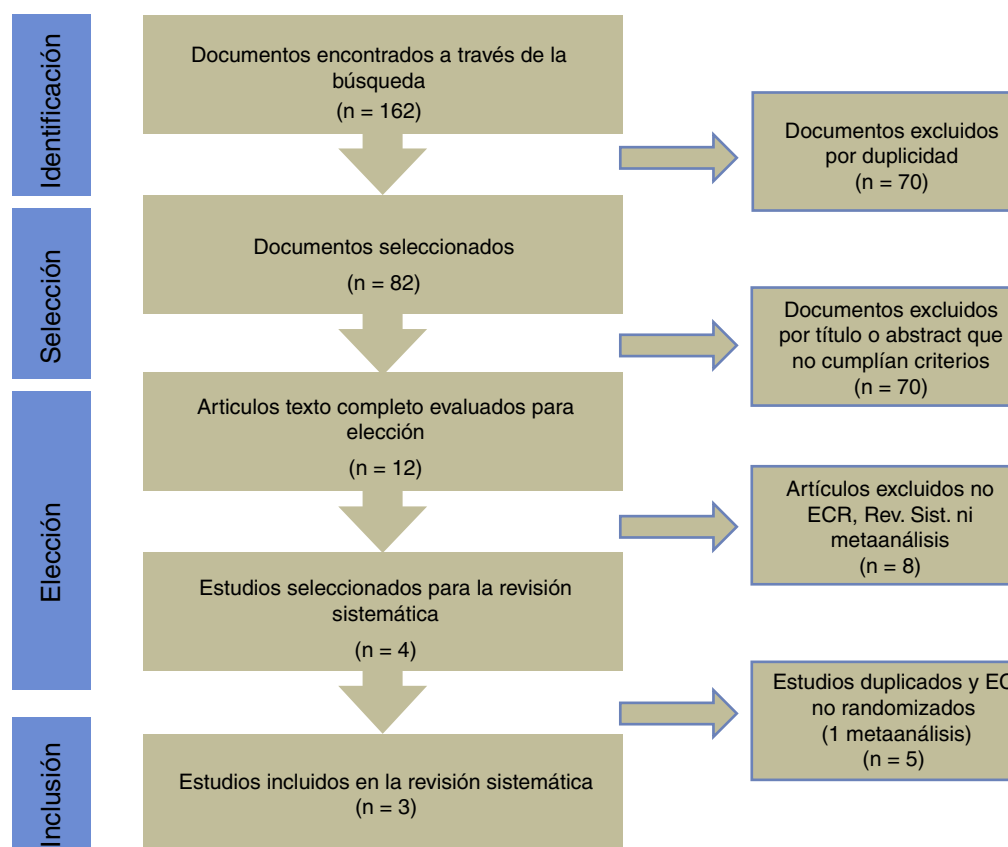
Identificación

Documentos encontrados a través de la búsqueda
(n = 162)

Documentos excluidos por duplicidad
(n = 70)

Selección

Documentos seleccionados
(n = 82)

Documentos excluidos por título o abstract que no cumplían criterios
(n = 70)

Elección

Articulos texto completo evaluados para elección
(n = 12)

Artículos excluidos no ECR, Rev. Sist. ni metaanálisis
(n = 8)

Estudios seleccionados para la revisión sistemática
(n = 4)

Estudios duplicados y EC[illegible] no randomizados
(1 metaanálisis)
(n = 5)

Inclusión

Estudios incluidos en la revisión sistemática
(n = 3)